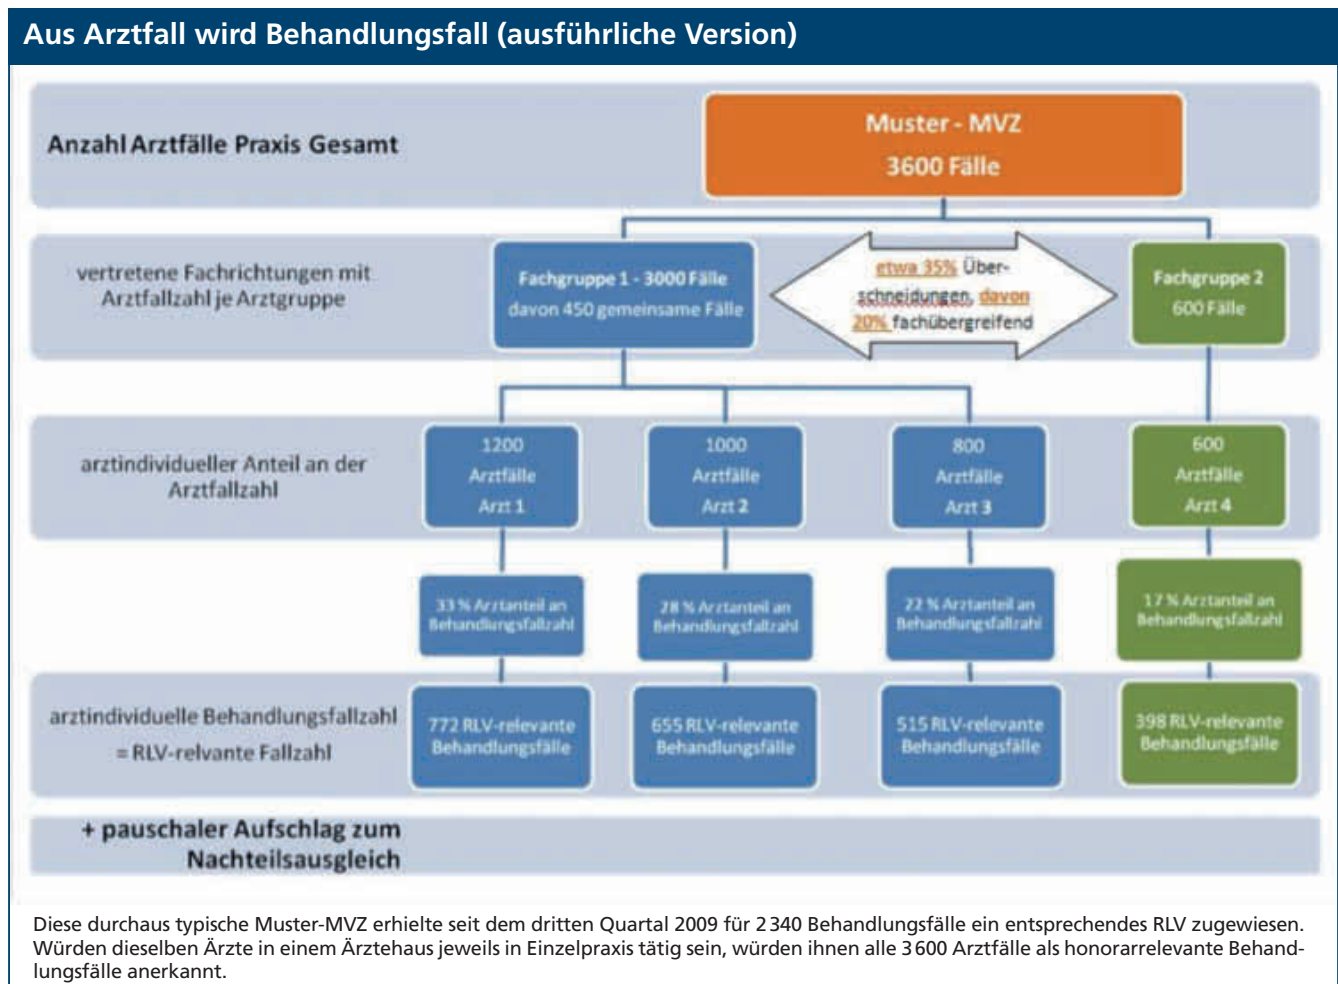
Aus Arztfall wird Behandlungsfall (ausführliche Version)

Anzahl Arztfälle Praxis Gesamt

Muster - MVZ
3600 Fälle

vertretene Fachrichtungen mit Arztfallzahl je Arztgruppe

Fachgruppe 1 - 3000 Fälle
davon 450 gemeinsame Fälle

etwa 35% Überschneidungen, davon 20% fachübergreifend

Fachgruppe 2
600 Fälle

arztindividueller Anteil an der Arztfallzahl

1200 Arztfälle Arzt 1

1000 Arztfälle Arzt 2

800 Arztfälle Arzt 3

600 Arztfälle Arzt 4

33 % Arztanteil an Behandlungsfallzahl

28 % Arztanteil an Behandlungsfallzahl

22 % Arztanteil an Behandlungsfallzahl

17 % Arztanteil an Behandlungsfallzahl

arztindividuelle Behandlungsfallzahl = RLV-relvante Fallzahl

772 RLV-relevante Behandlungsfälle

655 RLV-relevante Behandlungsfälle

515 RLV-relevante Behandlungsfälle

398 RLV-relevante Behandlungsfälle

+ pauschaler Aufschlag zum Nachteilsausgleich

Diese durchaus typische Muster-MVZ erhielte seit dem dritten Quartal 2009 für 2 340 Behandlungsfälle ein entsprechendes RLV zugewiesen. Würden dieselben Ärzte in einem Ärztehaus jeweils in Einzelpraxis tätig sein, würden ihnen alle 3 600 Arztfälle als honorarrelevante Behandlungsfälle anerkannt.